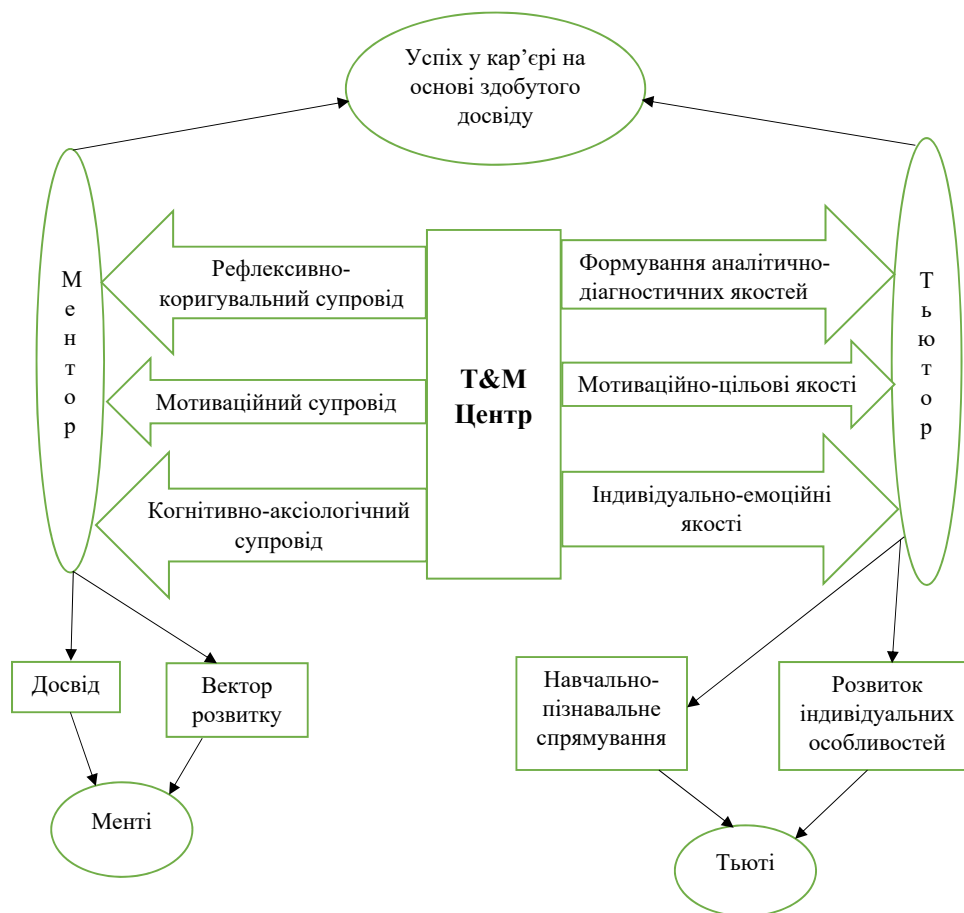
Успіх у кар’єрі на основі здобутого досвіду

М е н т о р

Рефлексивно-коригувальний супровід

Мотиваційний супровід

Когнітивно-аксіологічний супровід

T&M Центр

Формування аналітично-діагностичних якостей

Мотиваційно-цільові якості

Індивідуально-емоційні якості

Т ь ю т о р

Досвід

Вектор розвитку

Менті

Навчально-пізнавальне спрямування

Розвиток індивідуальних особливостей

Тьюті